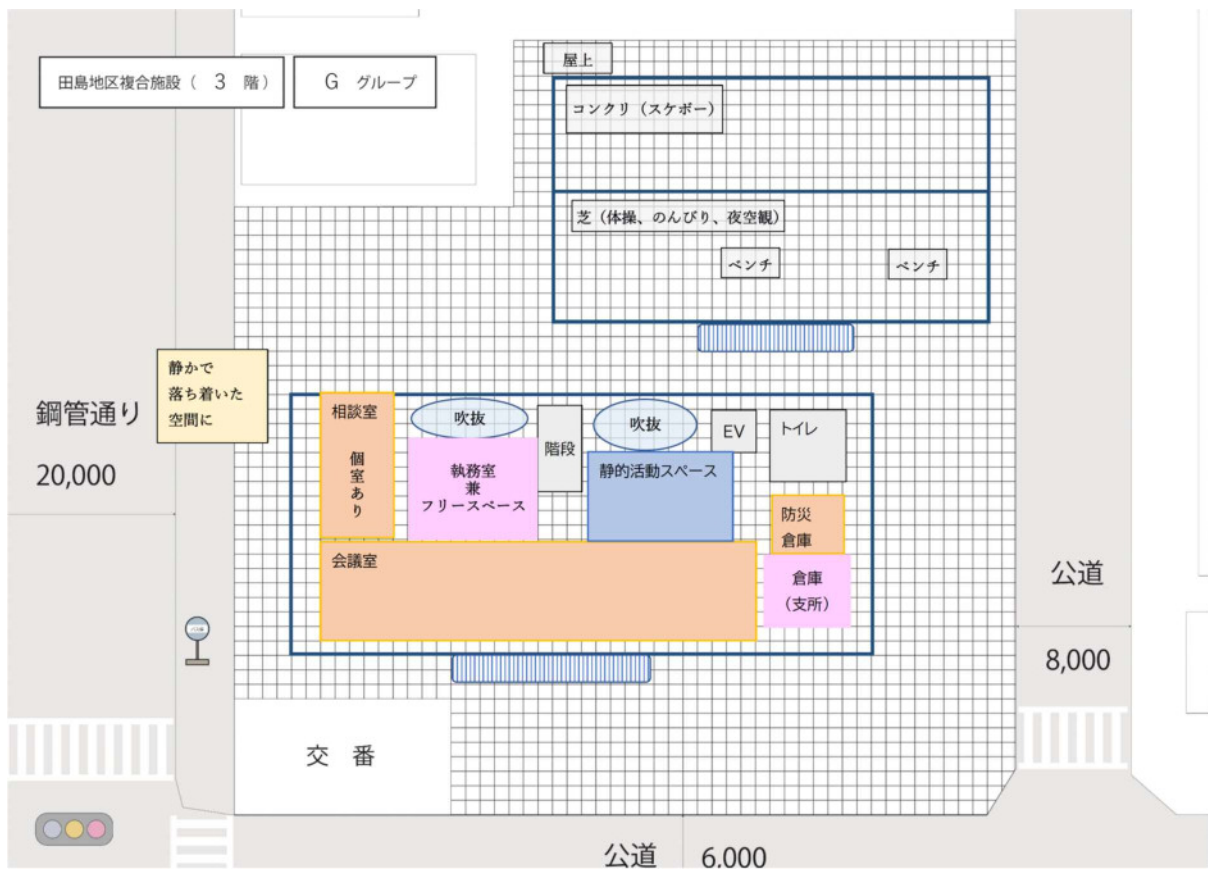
田島地区複合施設（ 3 階）

G グループ

屋上

コンクリ（スケボー）

芝（体操、のんびり、夜空観）

ベンチ

ベンチ

静かで落ち着いた空間に

鋼管通り

20,000

相談室

個室あり

吹抜

執務室
兼
フリースペース

階段

吹抜

静的活動スペース

EV

トイレ

防災倉庫

会議室

倉庫
（支所）

公道

8,000

交 番

公道 6,000